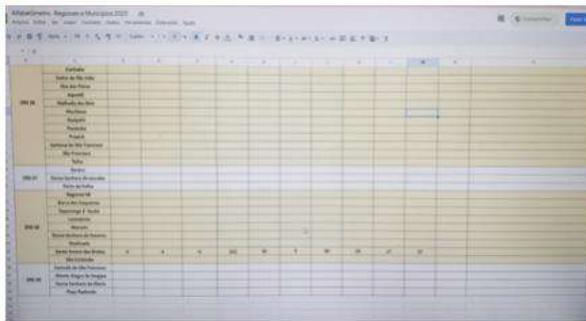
AlfabetizaMe - Regionais e Municípios 2023

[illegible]

| | | | | | | | | | | | |
|---|---|---|---|---|---|---|---|---|---|---|---|
| DRE 26 | Portlândia | | | | | | | | | | |
| | Santo de São João | | | | | | | | | | |
| | São das Flores | | | | | | | | | | |
| | Aguardi | | | | | | | | | | |
| | Redinalto do Rios | | | | | | | | | | |
| | Machinas | | | | | | | | | | |
| | Buiqués | | | | | | | | | | |
| | Pedrinha | | | | | | | | | | |
| | Propriá | | | | | | | | | | |
| | Santana do São Francisco | | | | | | | | | | |
| | São Francisco | | | | | | | | | | |
| | Telha | | | | | | | | | | |
| DRE 07 | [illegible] | | | | | | | | | | |
| | Nossa Senhora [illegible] | | | | | | | | | | |
| | Porto da Folha | | | | | | | | | | |
| DRE 08 | Itaporanga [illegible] | | | | | | | | | | |
| | Barra dos Coqueiros | | | | | | | | | | |
| | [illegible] | | | | | | | | | | |
| | Laranjeiras | | | | | | | | | | |
| | Maruim | | | | | | | | | | |
| | Nossa Senhora do Socorro | | | | | | | | | | |
| | Riachuelo | | | | | | | | | | |
| | Santo Amaro das Brotas | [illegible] | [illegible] | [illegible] | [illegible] | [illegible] | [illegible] | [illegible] | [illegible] | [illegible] | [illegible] |
| | São Cristóvão | | | | | | | | | | |
| DRE 09 | Canindé de São Francisco | | | | | | | | | | |
| | Monte Alegre de Sergipe | | | | | | | | | | |
| | Nossa Senhora da Glória | | | | | | | | | | |
| | Poço Redondo | | | | | | | | | | |